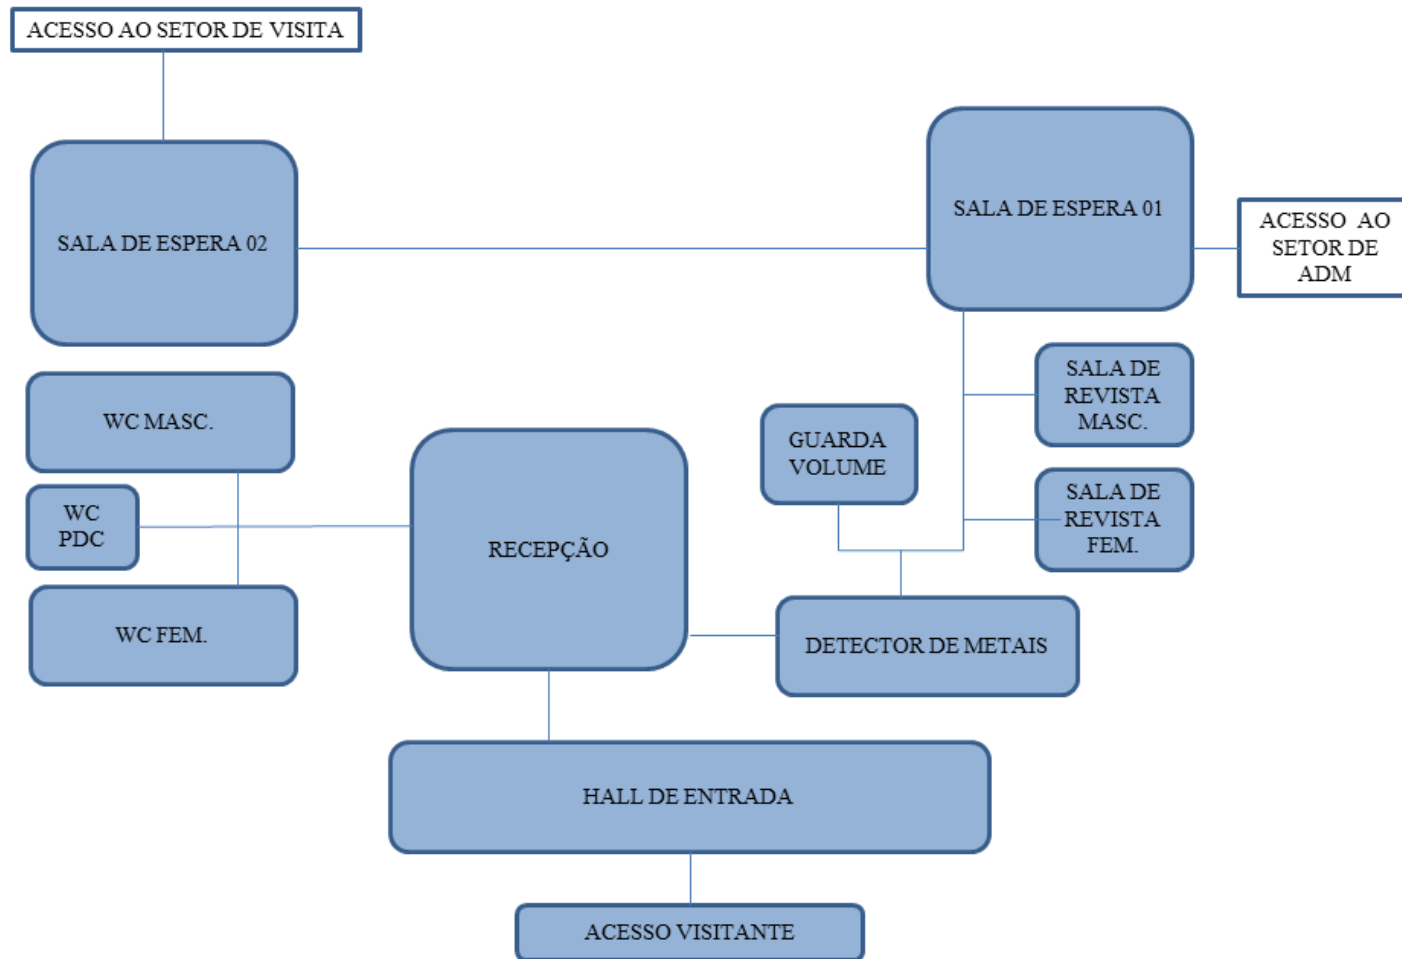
ACESSO AO SETOR DE VISITA

SALA DE ESPERA 02

SALA DE ESPERA 01

ACESSO AO SETOR DE ADM

SALA DE REVISTA MASC.

WC MASC.

GUARDA VOLUME

WC PDC

RECEPÇÃO

SALA DE REVISTA FEM.

WC FEM.

DETECTOR DE METAIS

HALL DE ENTRADA

ACESSO VISITANTE